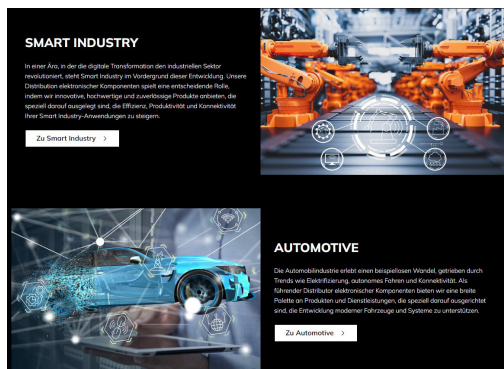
SMART INDUSTRY

In einer Ära, in der die digitale Transformation den industriellen Sektor revolutioniert, steht Smart Industry im Vordergrund dieser Entwicklung. Unsere Distribution elektronischer Komponenten spielt eine entscheidende Rolle, indem wir innovative, hochwertige und zuverlässige Produkte anbieten, die speziell darauf ausgelegt sind, die Effizienz, Produktivität und Konnektivität Ihrer Smart Industry-Anwendungen zu steigern.

Zu Smart Industry >

AUTOMOTIVE

Die Automobilindustrie erlebt einen beispiellosen Wandel, getrieben durch Trends wie Elektrifizierung, autonomes Fahren und Konnektivität. Als führender Distributor elektronischer Komponenten bieten wir eine breite Palette an Produkten und Dienstleistungen, die speziell darauf ausgerichtet sind, die Entwicklung moderner Fahrzeuge und Systeme zu unterstützen.

Zu Automotive >